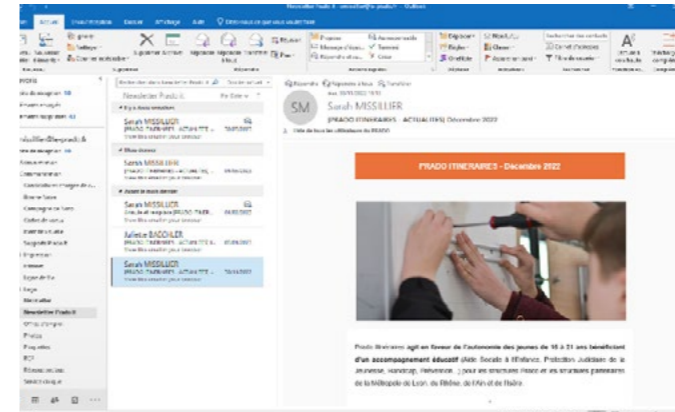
Accueil
SM
Sarah MISSILLIER
[PRADO ITINERAIRES - ACTUALITES] Décembre 2022
PRADO ITINERAIRES - Décembre 2022
Prado Itinéraires agit en faveur de l'autonomie des jeunes de 16 à 21 ans bénéficiant d'un accompagnement éducatif (Aide Sociale à l'Enfance, Protection Judiciaire de la Jeunesse, Handicap, Prévention...) pour les structures Prado et les structures partenaires de la Métropole de Lyon, du Rhône, de l'Ain et de l'Isère.
Sarah MISSILLIER
[PRADO ITINERAIRES - ACTUALITES
Sarah MISSILLIER
Sarah MISSILLIER
Juliette BACHELER
Sarah MISSILLIER
Newsletter Prado It
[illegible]